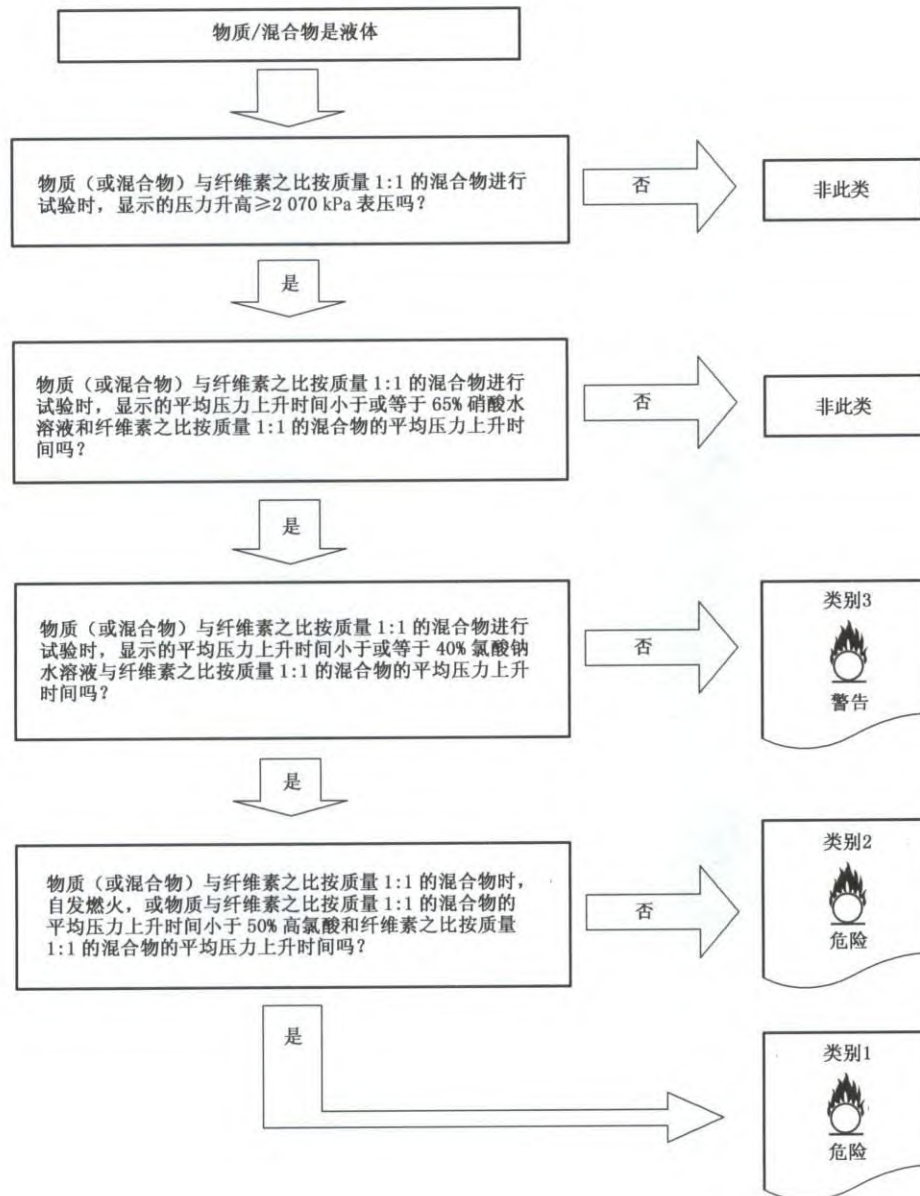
物质/混合物是液体

物质（或混合物）与纤维素之比按质量 1:1 的混合物进行试验时，显示的压力升高≥2 070 kPa 表压吗？

否

非此类

是

物质（或混合物）与纤维素之比按质量 1:1 的混合物进行试验时，显示的平均压力上升时间小于或等于 65% 硝酸水溶液和纤维素之比按质量 1:1 的混合物的平均压力上升时间吗？

否

非此类

是

物质（或混合物）与纤维素之比按质量 1:1 的混合物进行试验时，显示的平均压力上升时间小于或等于 40% 氯酸钠水溶液与纤维素之比按质量 1:1 的混合物的平均压力上升时间吗？

否

类别3

警告

是

物质（或混合物）与纤维素之比按质量 1:1 的混合物时，自发燃火，或物质与纤维素之比按质量 1:1 的混合物的平均压力上升时间小于 50% 高氯酸和纤维素之比按质量 1:1 的混合物的平均压力上升时间吗？

否

类别2

危险

是

类别1

危险